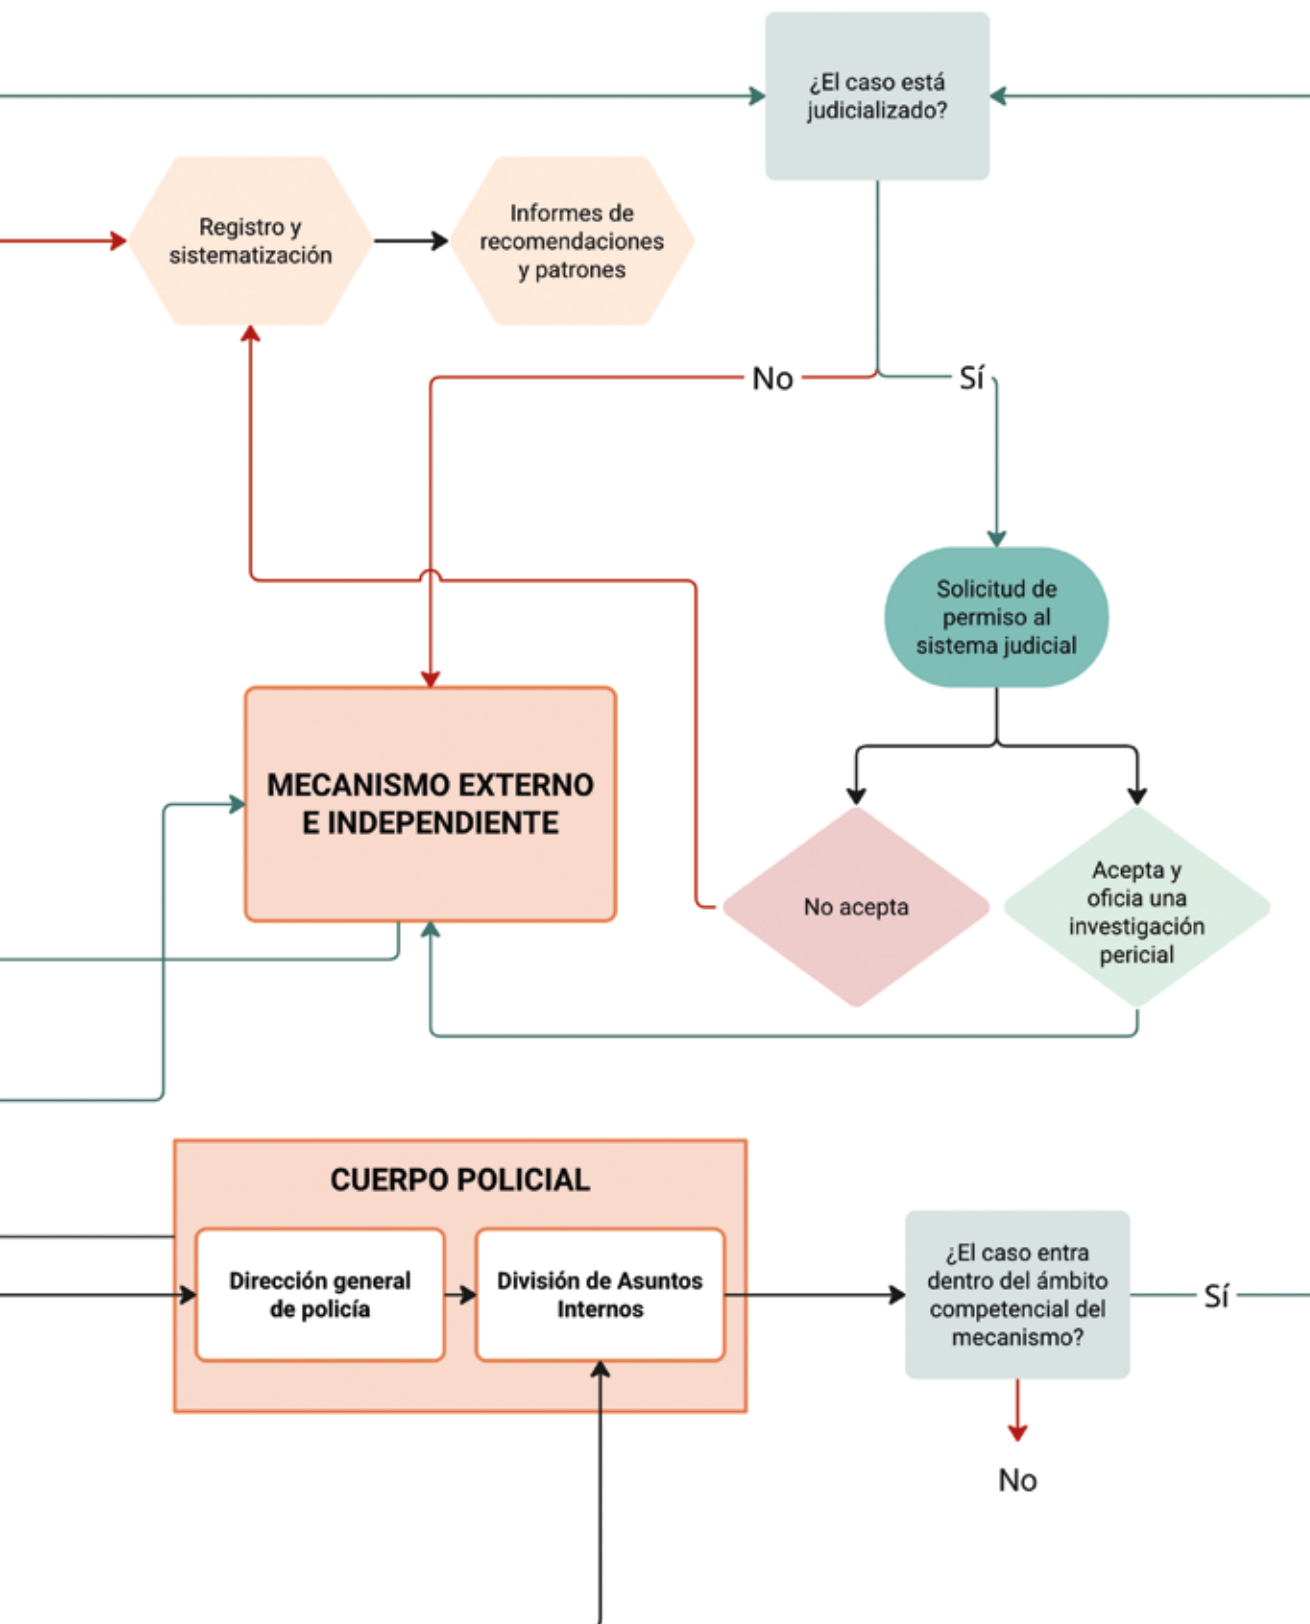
¿El caso está judicializado?

Registro y sistematización

Informes de recomendaciones y patrones

No

Sí

Solicitud de permiso al sistema judicial

MECANISMO EXTERNO E INDEPENDIENTE

No acepta

Acepta y oficia una investigación pericial

CUERPO POLICIAL

Dirección general de policía

División de Asuntos Internos

¿El caso entra dentro del ámbito competencial del mecanismo?

Sí

No